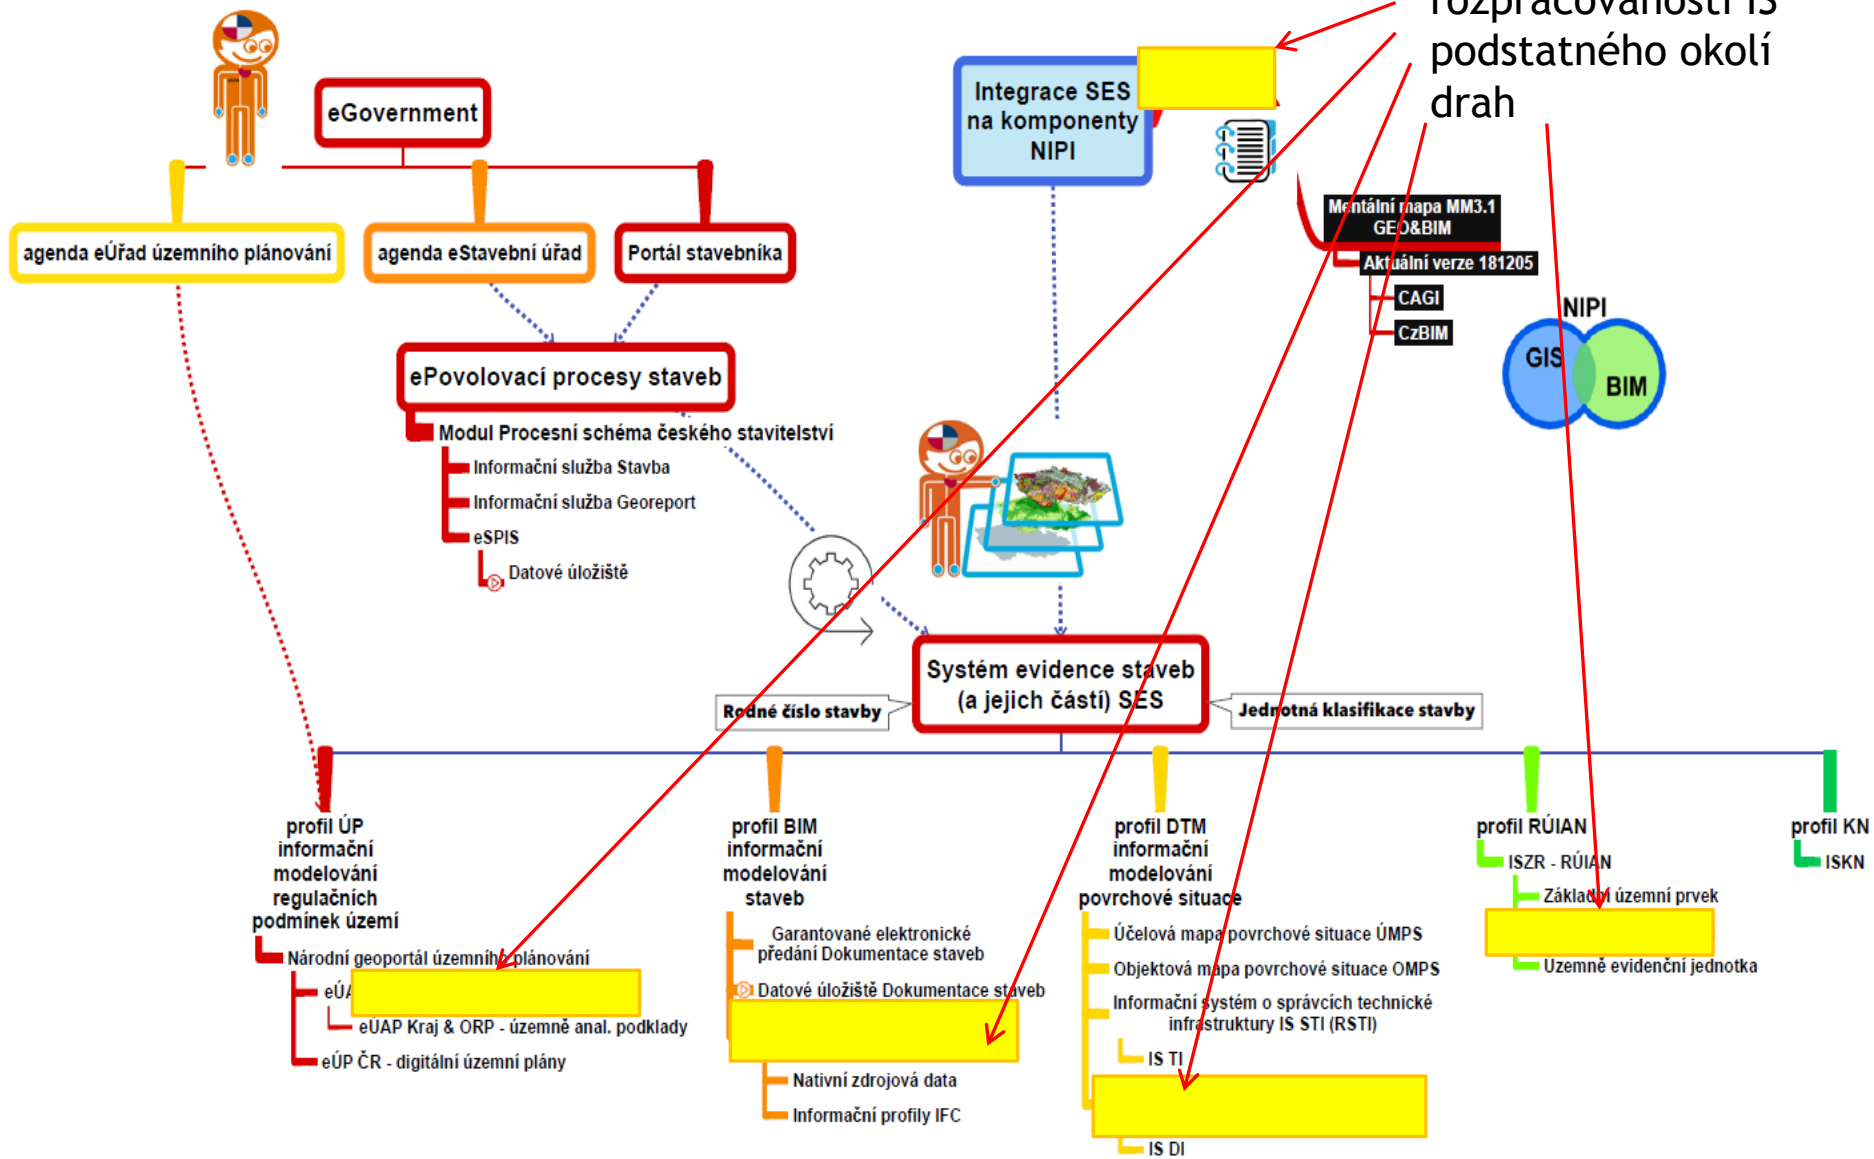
rozpracovanosti IS podstatného okolí drah

eGovernment

Integrace SES na komponenty NIPI

agenda eÚřad územního plánování

agenda eStavební úřad

Portál stavebníka

Mentální mapa MM3.1 GEO&BIM

Aktuální verze 181205

CAGI

CzBIM

NIPI

GIS

BIM

ePovolovací procesy staveb

Modul Procesní schéma českého stavitelství

Informační služba Stavba

Informační služba Georeport

eSPIS

Datové úložiště

Systém evidence staveb (a jejich částí) SES

Rodné číslo stavby

Jednotná klasifikace stavby

profil ÚP informační modelování regulačních podmínek území

Národní geoportál územního plánování

eÚ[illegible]

eUAP Kraj & ORP - územně anal. podklady

eÚP ČR - digitální územní plány

profil BIM informační modelování staveb

Garantované elektronické předání Dokumentace staveb

Datové úložiště Dokumentace staveb

Nativní zdrojová data

Informační profily IFC

profil DTM informační modelování povrchové situace

Účelová mapa povrchové situace ÚMPS

Objektová mapa povrchové situace OMPS

Informační systém o správcích technické infrastruktury IS STI (RSTI)

IS TI

IS DI

profil RÚIAN

ISZR - RÚIAN

Základní územní prvek

Územně evidenční jednotka

profil KN

ISKN